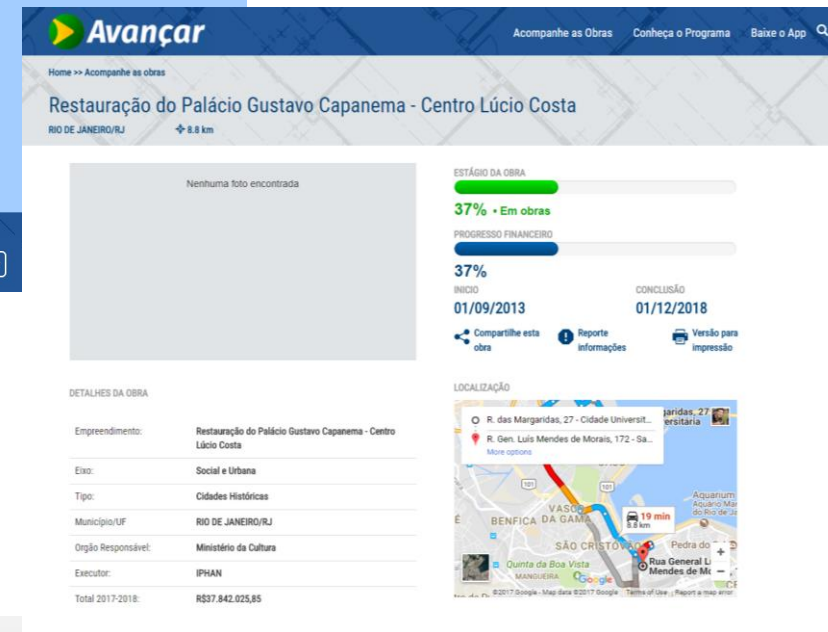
Avançar

Acompanhe as Obras Conheça o Programa Baixe o App

Home >> Acompanhe as obras

Restauração do Palácio Gustavo Capanema - Centro Lúcio Costa

RIO DE JANEIRO/RJ 8.8 km

Nenhuma foto encontrada

ESTÁGIO DA OBRA

37% • Em obras

PROGRESSO FINANCEIRO

37%

INICIO
01/09/2013

CONCLUSÃO
01/12/2018

Compartilhe esta obra

Reporte informações

Versão para impressão

DETALHES DA OBRA

| | |
|---|---|
| Empreendimento: | Restauração do Palácio Gustavo Capanema - Centro Lúcio Costa |
| Eixo: | Social e Urbana |
| Tipo: | Cidades Históricas |
| Município/UF | RIO DE JANEIRO/RJ |
| Orgão Responsável: | Ministério da Cultura |
| Executor: | IPHAN |
| Total 2017-2018: | R$37.842.025,85 |

LOCALIZAÇÃO

R. das Margaridas, 27 - Cidade Universit...

R. Gen. Luís Mendes de Morais, 172 - Sa...

More options

garidas, 27 ersitaria

101

101

VASCO DA GAMA

BENFICA

19 min
8.8 km

Aquarium Aquário Marinho do Rio de Ja

SÃO CRISTOVÃO

Pedra do

Quinta da Boa Vista

MANGUEIRA

Rua General L Mendes de M

Google

©2017 Google - Map data ©2017 Google Terms of Use Report a map error